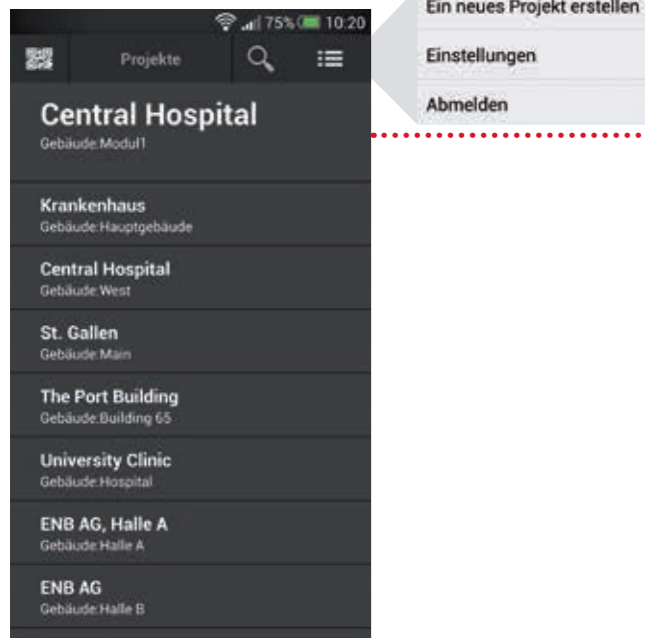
75% 10:20

Projekte

Ein neues Projekt erstellen

Einstellungen

Abmelden

Central Hospital
Gebäude:Modul1

Krankenhaus
Gebäude:Hauptgebäude

Central Hospital
Gebäude:West

St. Gallen
Gebäude:Main

The Port Building
Gebäude:Building 65

University Clinic
Gebäude:Hospital

ENB AG, Halle A
Gebäude:Halle A

ENB AG
Gebäude:Halle B